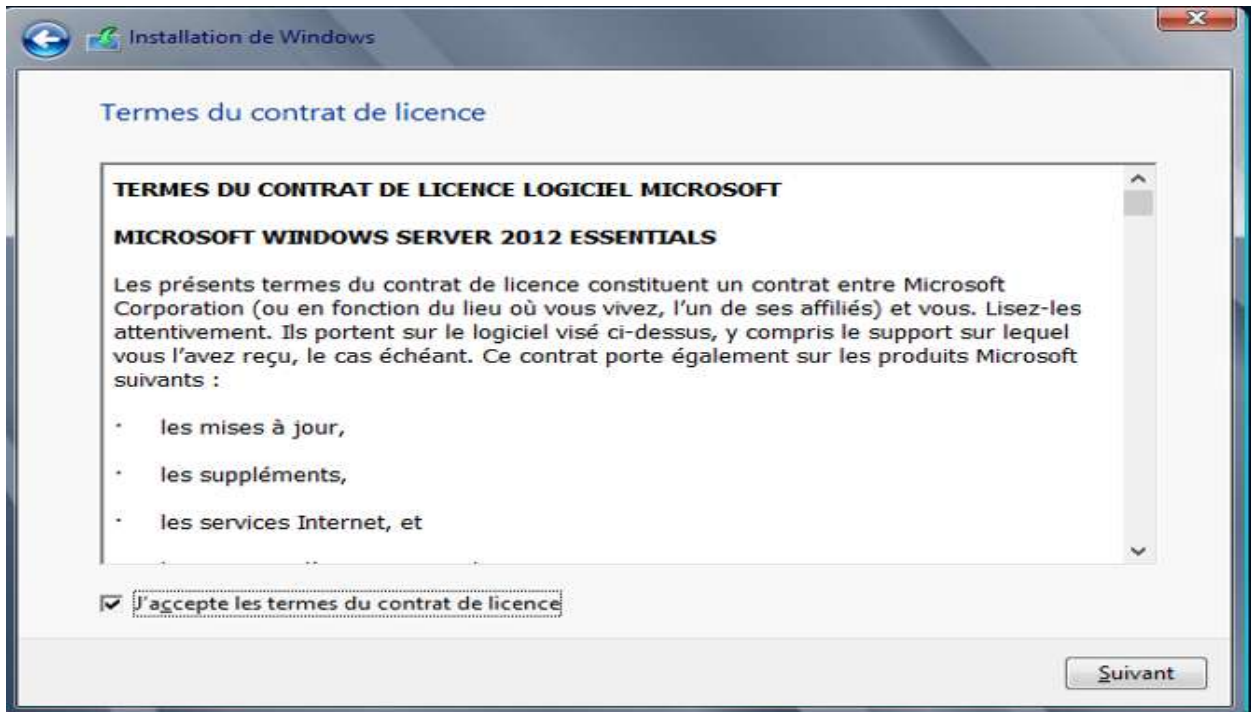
Installation de Windows

Termes du contrat de licence

TERMES DU CONTRAT DE LICENCE LOGICIEL MICROSOFT

MICROSOFT WINDOWS SERVER 2012 ESSENTIALS

Les présents termes du contrat de licence constituent un contrat entre Microsoft Corporation (ou en fonction du lieu où vous vivez, l'un de ses affiliés) et vous. Lisez-les attentivement. Ils portent sur le logiciel visé ci-dessus, y compris le support sur lequel vous l'avez reçu, le cas échéant. Ce contrat porte également sur les produits Microsoft suivants :

· les mises à jour,

· les suppléments,

· les services Internet, et

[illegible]

J'accepte les termes du contrat de licence

Suivant